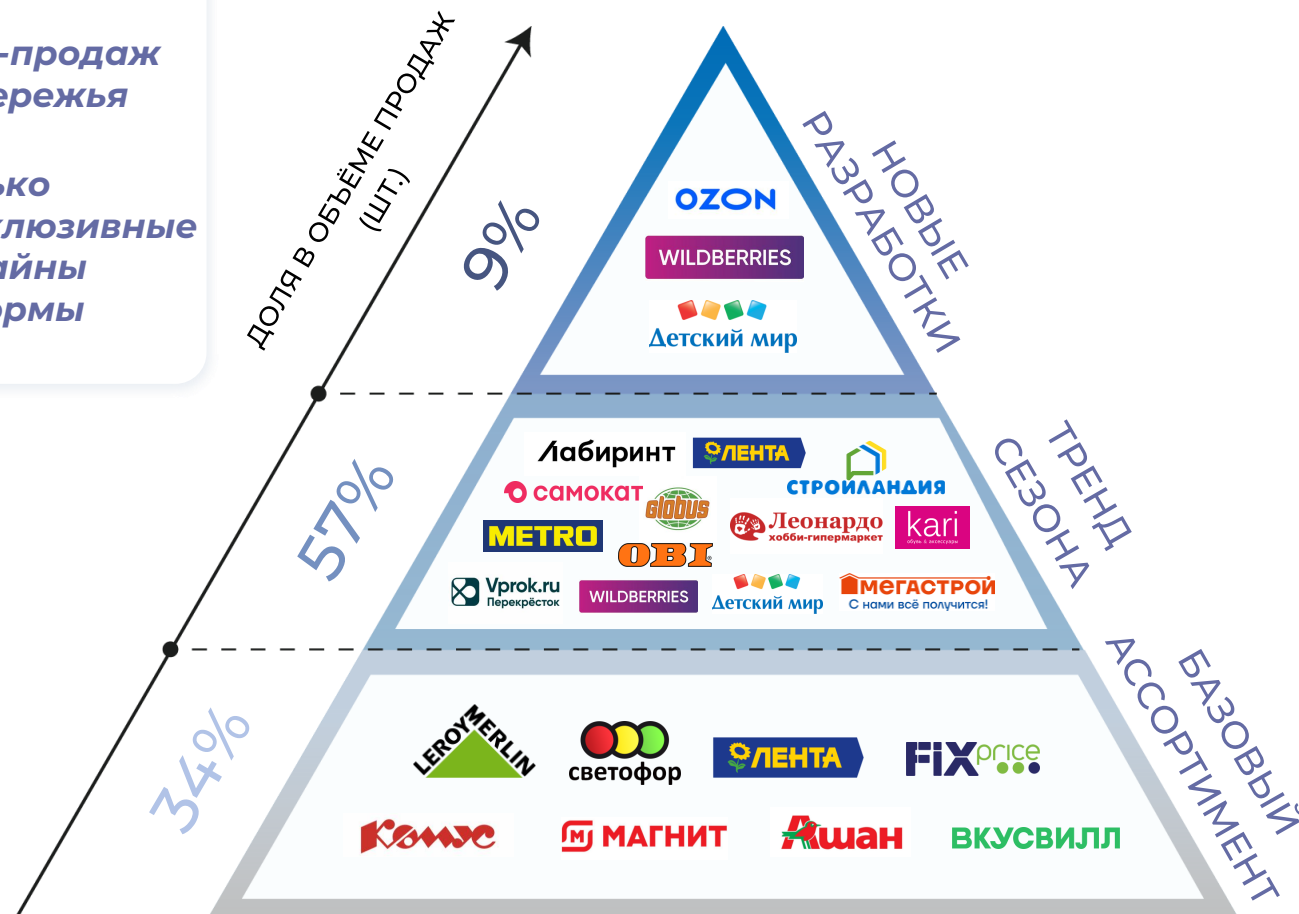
-продаж
ережья

ько
клюзивные
айны
ормы

ДОЛЯ В ОБЪЁМЕ ПРОДАЖ (ШТ.)

9%

OZON
WILDBERRIES
Детский мир

НОВЫЕ РАЗРАБОТКИ

57%

Лабиринт
ЛЕНТА
СТРОЙЛАНДИЯ
самокат
globus
Леонардо хобби-гипермаркет
kari обувь и аксессуары
METRO
OBI
Vprok.ru Перекрёсток
WILDBERRIES
Детский мир
МЕГАСТРОЙ С нами всё получится!

ТРЕНД СЕЗОНА

34%

LEROY MERLIN
светофор
ЛЕНТА
FIX price
Комус
МАГНИТ
Ашан
ВКУСВИЛЛ

БАЗОВЫЙ АССОРТИМЕНТ